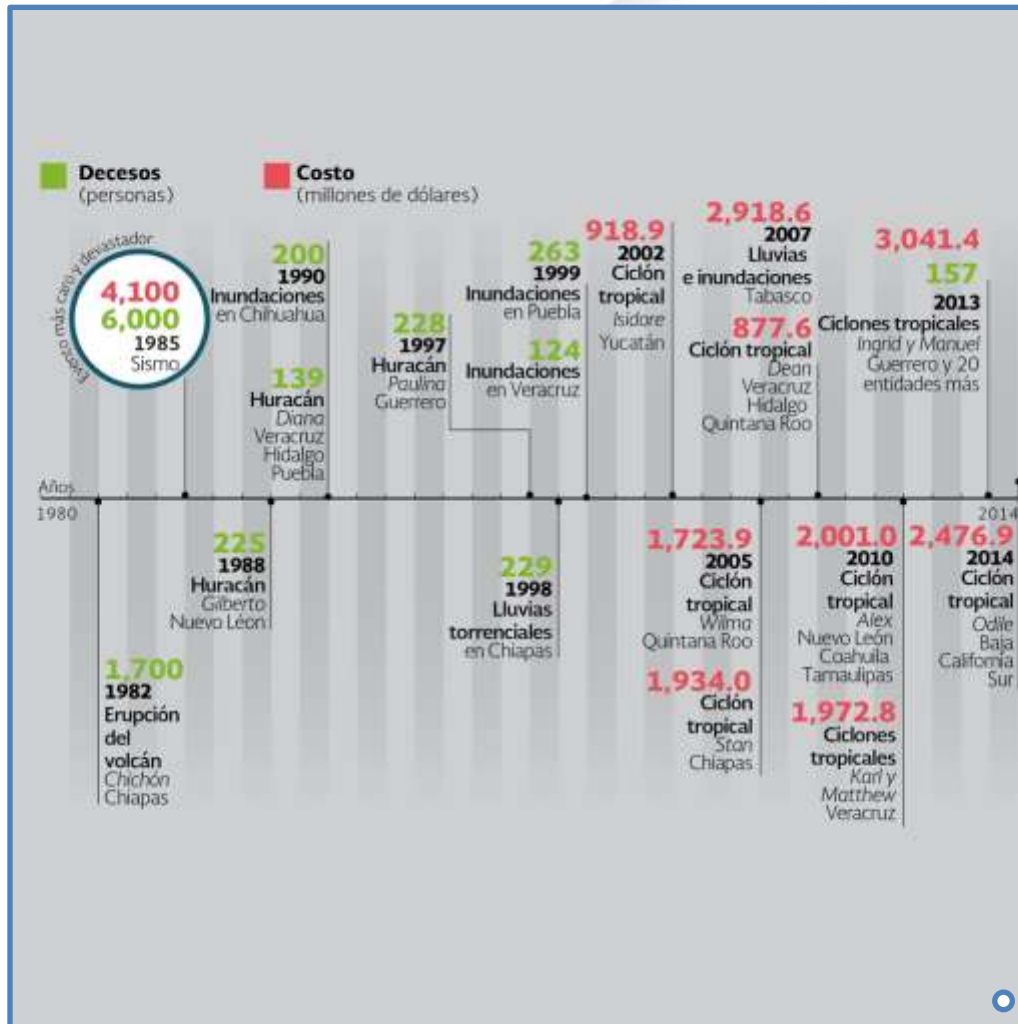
Decesos
(personas)

Costo
(millones de dólares)

Evento más caro y devastador
4,100
6,000
1985
Sismo

200
1990
Inundaciones en Chihuahua

139
Huracán
Diana
Veracruz
Hidalgo
Puebla

228
1997
Huracán
Paulina
Guerrero

263
1999
Inundaciones en Puebla

124
Inundaciones en Veracruz

918.9
2002
Ciclón tropical
Isidore
Yucatán

2,918.6
2007
Lluvias e inundaciones
Tabasco

877.6
Ciclón tropical
Dean
Veracruz
Hidalgo
Quintana Roo

3,041.4
157
2013
Ciclones tropicales
Ingrid y Manuel
Guerrero y 20 entidades más

Años
1980
2014

1,700
1982
Erupción del volcán
Chichón
Chiapas

225
1988
Huracán
Gilberto
Nuevo León

229
1998
Lluvias torrenciales
en Chiapas

1,723.9
2005
Ciclón tropical
Wilma
Quintana Roo

1,934.0
Ciclón tropical
Stan
Chiapas

2,001.0
2010
Ciclón tropical
Alex
Nuevo León
Coahuila
Tamaulipas

1,972.8
Ciclones tropicales
Karl y Matthew
Veracruz

2,476.9
2014
Ciclón tropical
Odile
Baja California Sur